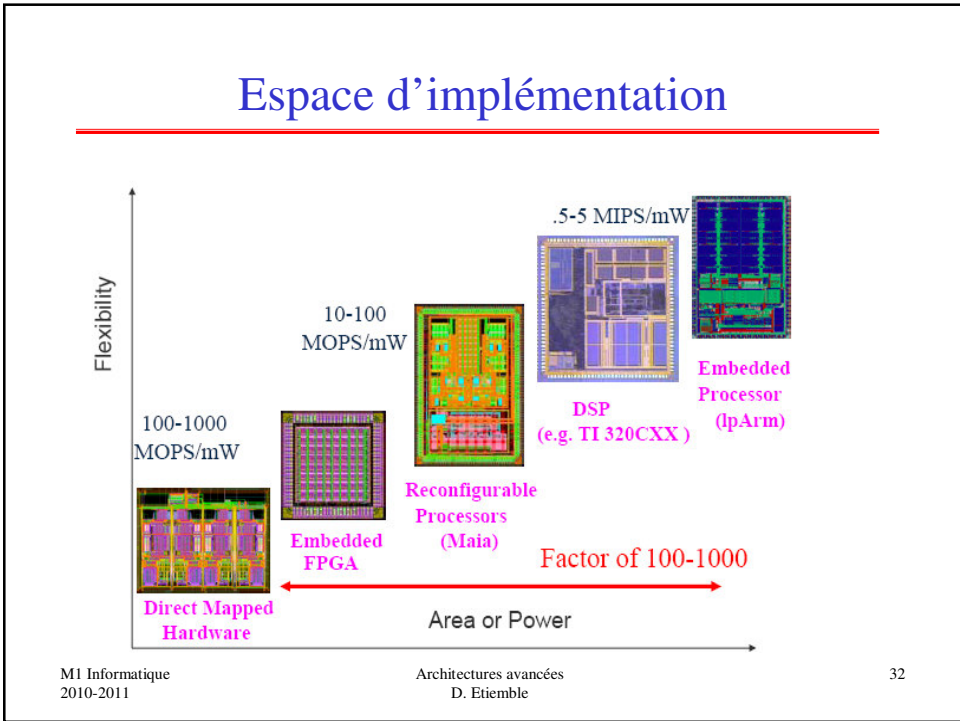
Espace d’implémentation

Flexibility

.5-5 MIPS/mW

10-100 MOPS/mW

100-1000 MOPS/mW

Embedded Processor (lpArm)

DSP (e.g. TI 320CXX )

Reconfigurable Processors (Maia)

Embedded FPGA

Direct Mapped Hardware

Factor of 100-1000

Area or Power

M1 Informatique
2010-2011

Architectures avancées
D. Etiemble

32